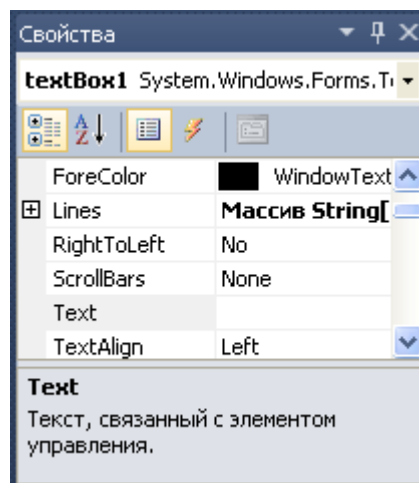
Свойства

textBox1 System.Windows.Forms.T

| | |
|---|---|
| ForeColor | WindowText |
| ⊞ Lines | Массив String[ |
| RightToLeft | No |
| ScrollBars | None |
| Text | |
| TextAlign | Left |

Text

Текст, связанный с элементом управления.